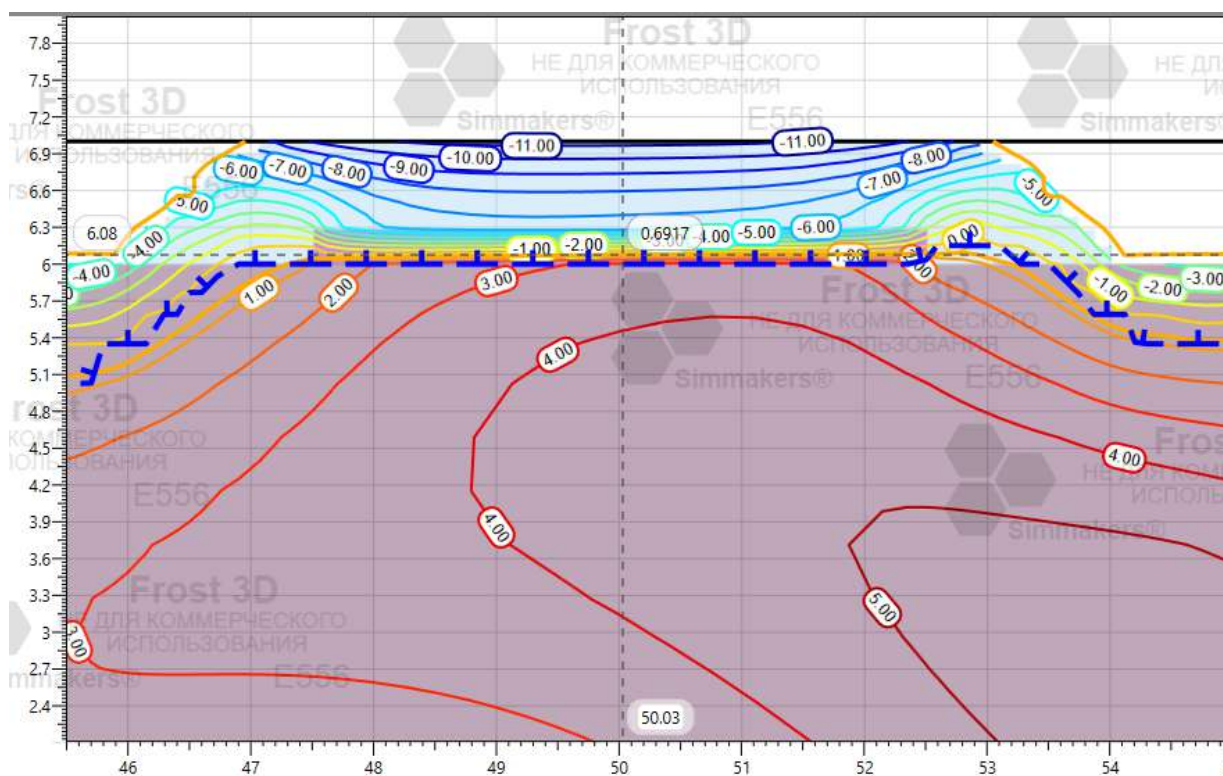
7.8
7.5
7.2
6.9
6.6
6.3
6
5.7
5.4
5.1
4.8
4.5
4.2
3.9
3.6
3.3
3
2.7
2.4

46
47
48
49
50
51
52
53
54

Frost 3D
НЕ ДЛЯ КОММЕРЧЕСКОГО ИСПОЛЬЗОВАНИЯ
Simmakers®
E556

Frost 3D
НЕ ДЛЯ КОММЕРЧЕСКОГО ИСПОЛЬЗОВАНИЯ
E556

Frost 3D
НЕ ДЛЯ КОММЕРЧЕСКОГО ИСПОЛЬЗОВАНИЯ
Simmakers®
E556

Frost 3D
КОММЕРЧЕСКОГО ИСПОЛЬЗОВАНИЯ
E556

Frost 3D
НЕ ДЛЯ КОММЕРЧЕСКОГО ИСПОЛЬЗОВАНИЯ
Simmakers®
E556

Frost 3D
НЕ ДЛЯ КОММЕРЧЕСКОГО ИСПОЛЬЗОВАНИЯ
Simmakers®

Frost
НЕ ДЛЯ КОМ
ИСПОЛЬ
Simmakers®

-11.00
-11.00
-10.00
-9.00
-8.00
-7.00
-6.00
-5.00
-4.00
-4.00
6.08
-8.00
-7.00
-5.00
0.6917
-1.00
-2.00
-3.00
-4.00
-5.00
-6.00
1.00
0.00
0.00
-1.00
-2.00
-3.00
1.00
2.00
3.00
4.00
4.00
4.00
5.00
3.00
50.03